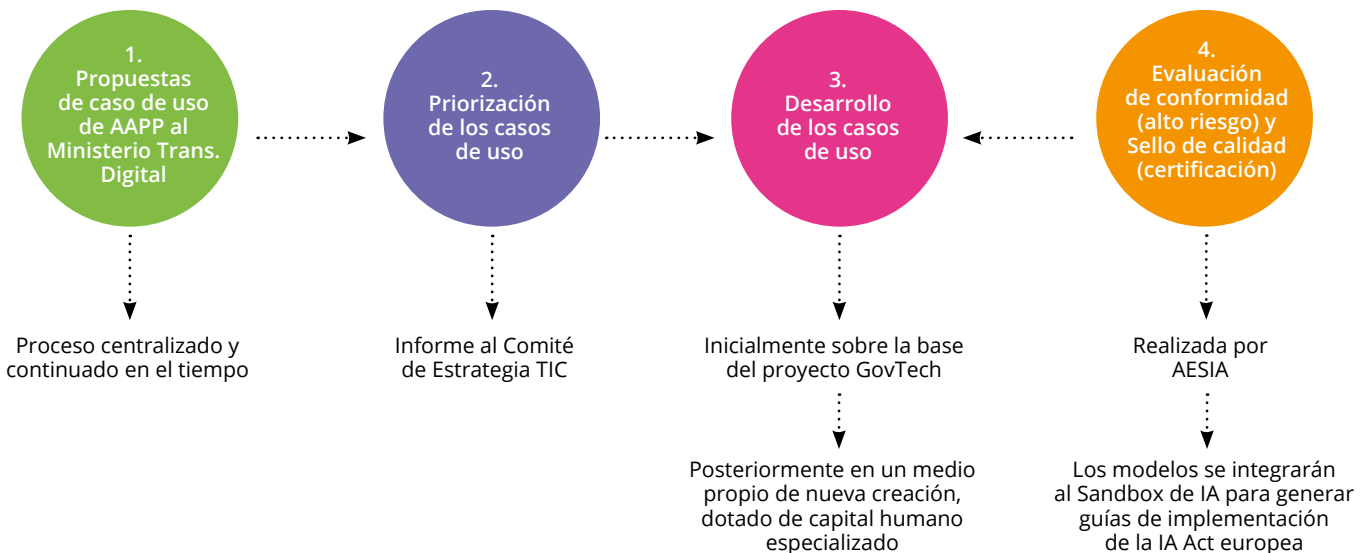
1.
Propuestas de caso de uso de AAPP al Ministerio Trans. Digital

2.
Priorización de los casos de uso

3.
Desarrollo de los casos de uso

4.
Evaluación de conformidad (alto riesgo) y Sello de calidad (certificación)

Proceso centralizado y continuado en el tiempo

Informe al Comité de Estrategia TIC

Inicialmente sobre la base del proyecto GovTech

Posteriormente en un medio propio de nueva creación, dotado de capital humano especializado

Realizada por AESIA

Los modelos se integrarán al Sandbox de IA para generar guías de implementación de la IA Act europea